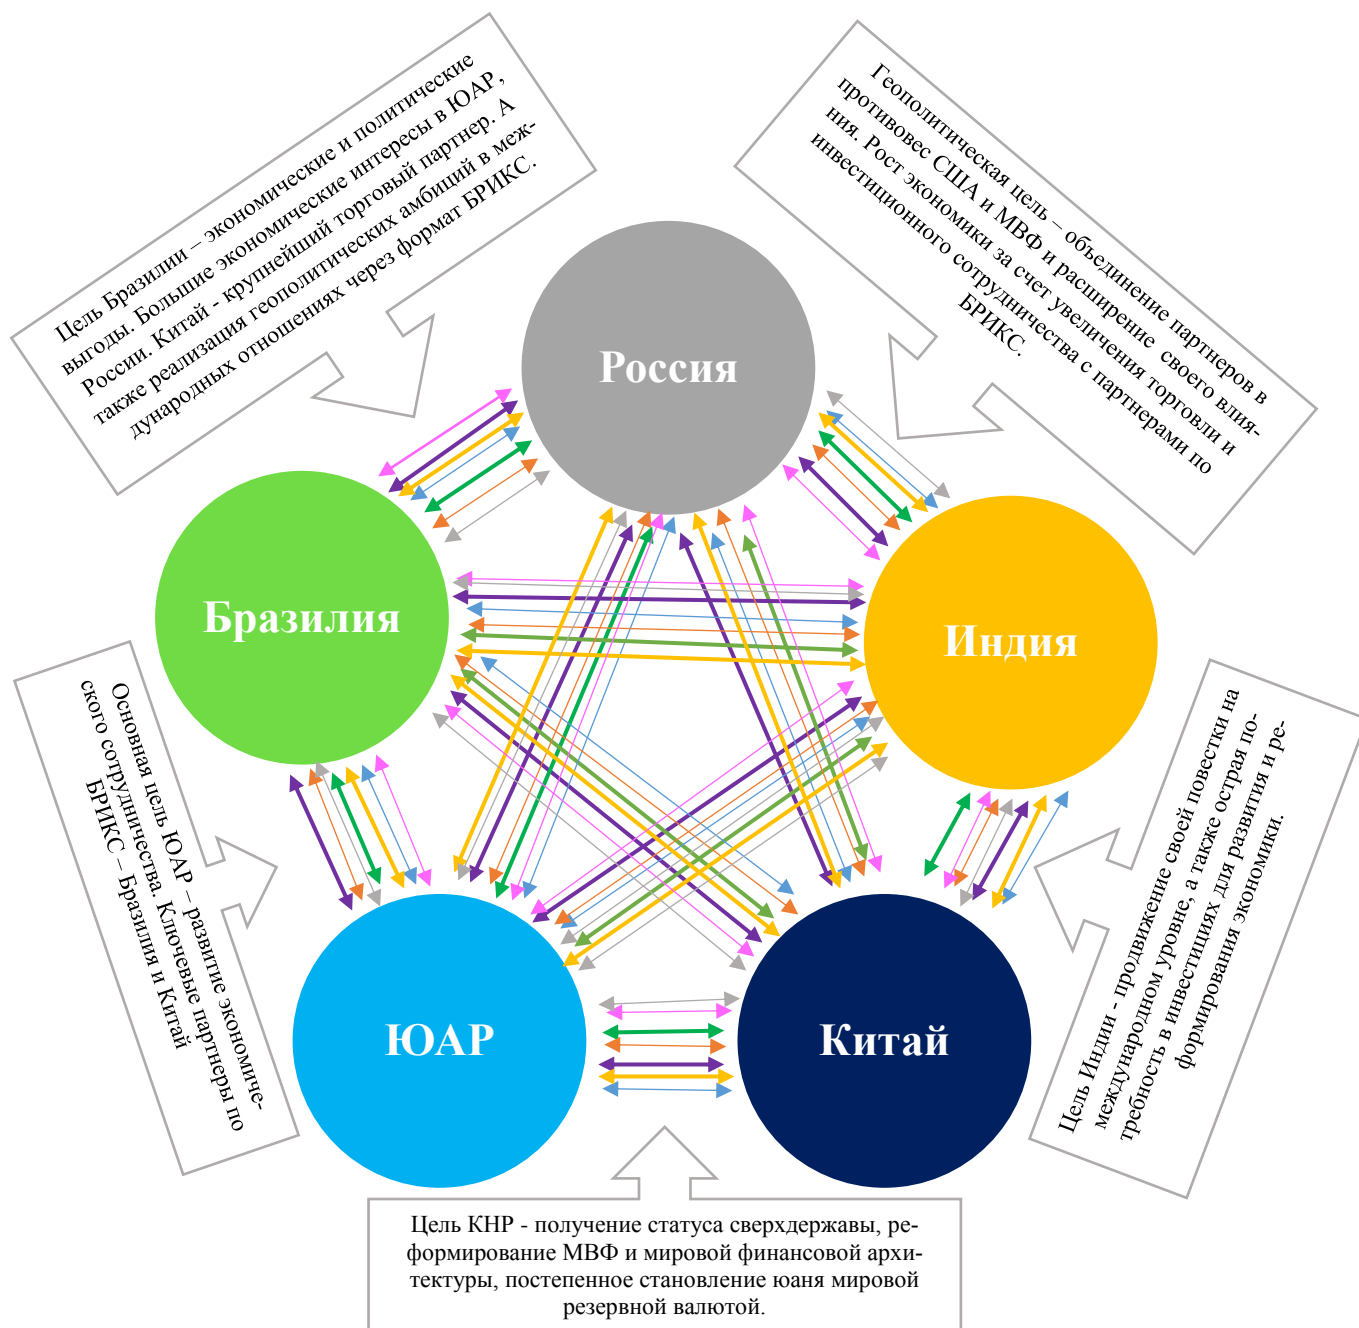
Цель Бразилии – экономические и политические выгоды. Большие экономические интересы в ЮАР, России. Китай - крупнейший торговый партнер. А также реализация геополитических амбиций в международных отношениях через формат БРИКС.

Геополитическая цель – объединение партнеров в противовес США и МВФ и расширение своего влияния. Рост экономики за счет увеличения торговли и инвестиционного сотрудничества с партнерами по БРИКС.

Россия

Бразилия

Индия

Основная цель ЮАР – развитие экономического сотрудничества. Ключевые партнеры по БРИКС – Бразилия и Китай

Цель Индии - продвижение своей повестки на международном уровне, а также острая потребность в инвестициях для развития и реформирования экономики.

ЮАР

Китай

Цель КНР - получение статуса сверхдержавы, реформирование МВФ и мировой финансовой архитектуры, постепенное становление юаня мировой резервной валютой.